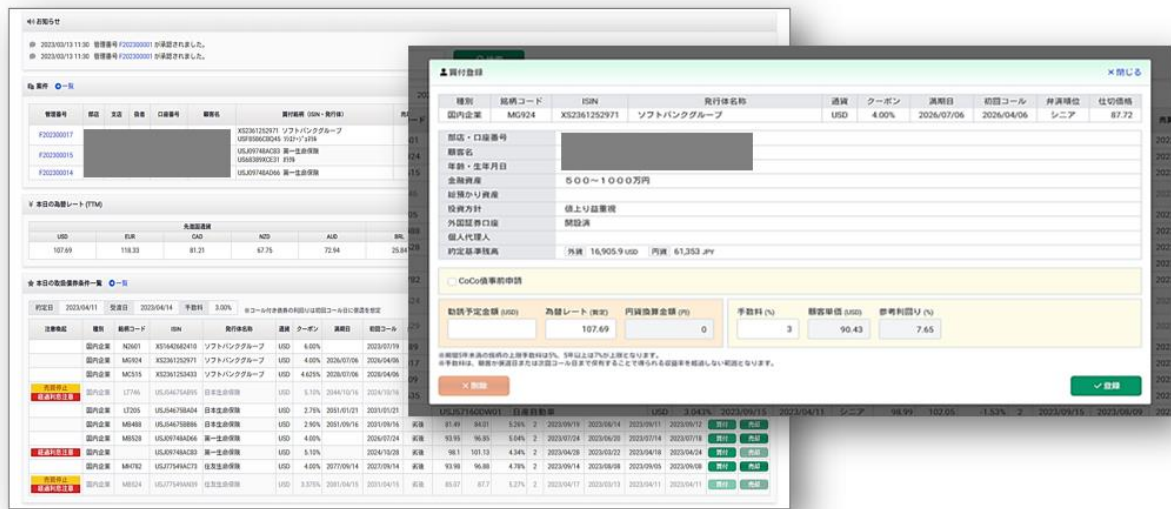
お知らせ

2023/03/13 11:50 管理番号 F202300001 が承認されました。
2023/03/13 11:50 管理番号 F202300001 が承認されました。

案件 一覧

| 管理番号 | 部店 | 支店 | 担者 | 口座番号 | 顧客名 | 買付銘柄（ISIN・発行体） |
|---|---|---|---|---|---|---|
| F202300017 | | | | | | XS2361252971 ソフトバンクグループ |
| F202300015 | | | | | | USJ09748AC83 第一生命保険 |
| F202300014 | | | | | | USJ09748AD66 第一生命保険 |

本日の為替レート (TTM)

| USD | EUR | CAD | NZD | AUD | BRL |
|---|---|---|---|---|---|
| 107.69 | 118.33 | 81.21 | 67.75 | 72.94 | 25.84 |

本日の取扱債券条件一覧 一覧

約定日 2023/04/11 受渡日 2023/04/14 手数料 3.00%

| 注意喚起 | 種別 | 銘柄コード | ISIN | 発行体名称 | 通貨 | クーポン | 満期日 | 初回コール |
|---|---|---|---|---|---|---|---|---|
| | 国内企業 | N2601 | XS1642682410 | ソフトバンクグループ | USD | 6.00% | | 2023/07/19 |
| | 国内企業 | MG924 | XS2361252971 | ソフトバンクグループ | USD | 4.00% | 2026/07/06 | 2026/04/06 |
| | 国内企業 | MC515 | XS2361253433 | ソフトバンクグループ | USD | 4.625% | 2028/07/06 | 2028/04/06 |
| 売買停止 経過利息注意 | 国内企業 | LT746 | USJ5467SAB95 | 日本生命保険 | USD | 5.10% | 2044/10/16 | 2024/10/16 |
| | 国内企業 | LT205 | USJ5467SBA04 | 日本生命保険 | USD | 2.75% | 2051/01/21 | 2031/01/21 |
| | 国内企業 | MB488 | USJ5467SBB86 | 日本生命保険 | USD | 2.90% | 2051/09/16 | 2031/09/16 |
| | 国内企業 | MB528 | USJ09748AD66 | 第一生命保険 | USD | 4.00% | | 2026/07/24 |
| 経過利息注意 | 国内企業 | | USJ09748AC83 | 第一生命保険 | USD | 5.10% | | 2024/10/28 |
| | 国内企業 | MH782 | USJ7754AC73 | 住友生命保険 | USD | 4.00% | 2077/09/14 | 2027/09/14 |
| 売買停止 経過利息注意 | 国内企業 | MB524 | USJ7754AA09 | 住友生命保険 | USD | 3.375% | 2081/04/15 | 2031/04/15 |

買付登録 × 閉じる

| 種別 | 銘柄コード | ISIN | 発行体名称 | 通貨 | クーポン | 満期日 | 初回コール | 弁済順位 | 仕切価格 |
|---|---|---|---|---|---|---|---|---|---|
| 国内企業 | MG924 | XS2361252971 | ソフトバンクグループ | USD | 4.00% | 2026/07/06 | 2026/04/06 | シニア | 87.72 |

部店・口座番号
顧客名
年齢・生年月日
金融資産 500～1000万円
総預かり資産
投資方針 値上り益重視
外国証券口座 開設済
個人代理人
約定基準残高 外貨 16,905.9 USD 円貨 61,353 JPY

CoCo債事前申請

| 勧誘予定金額 (USD) | 為替レート (勘定) | 円貨換算金額 (円) | 手数料 (%) | 顧客単価 (USD) | 参考利回り (%) |
|---|---|---|---|---|---|
| | 107.69 | 0 | 3 | 90.43 | 7.65 |

※期間5年未満の銘柄の上限手数料は5%、5年以上は7%が上限となります。
※手数料は、顧客が満期または次回コール日まで保有することで得られる収益率を超過しない範囲となります。

× 削除 ✓ 登録

USJ57160DW01 日産自動車 USD 3.043% 2023/09/15 2023/04/11 シニア 98.99 102.05 -1.53% 2 2023/09/15 2023/08/09